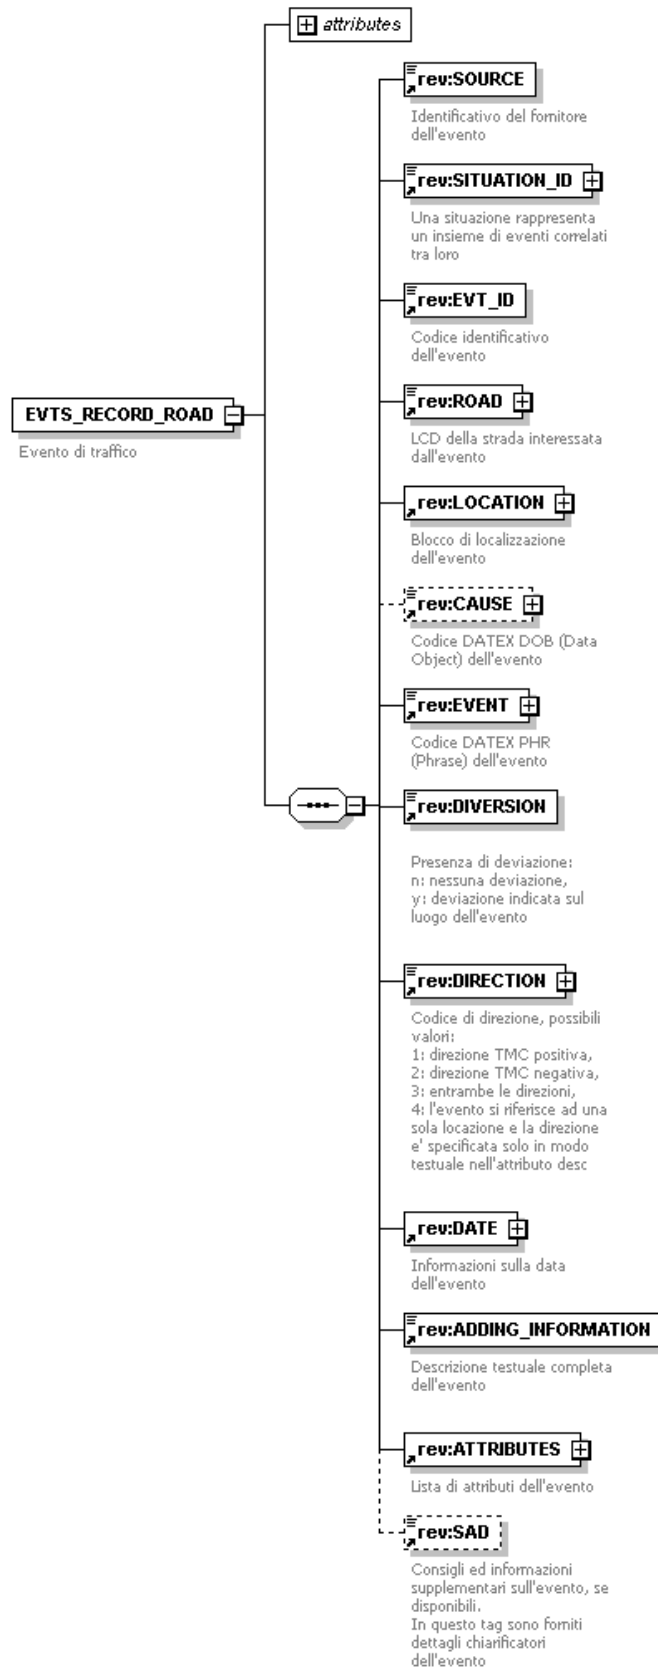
attributes

EVTS_RECORD_ROAD

Evento di traffico

rev:SOURCE

Identificativo del fornitore dell'evento

rev:SITUATION_ID

Una situazione rappresenta un insieme di eventi correlati tra loro

rev:EVT_ID

Codice identificativo dell'evento

rev:ROAD

LCD della strada interessata dall'evento

rev:LOCATION

Blocco di localizzazione dell'evento

rev:CAUSE

Codice DATEX DOB (Data Object) dell'evento

rev:EVENT

Codice DATEX PHR (Phrase) dell'evento

rev:DIVERSION

Presenza di deviazione:
n: nessuna deviazione,
y: deviazione indicata sul luogo dell'evento

rev:DIRECTION

Codice di direzione, possibili valori:
1: direzione TMC positiva,
2: direzione TMC negativa,
3: entrambe le direzioni,
4: l'evento si riferisce ad una sola locazione e la direzione e' specificata solo in modo testuale nell'attributo desc

rev:DATE

Informazioni sulla data dell'evento

rev:ADDING_INFORMATION

Descrizione testuale completa dell'evento

rev:ATTRIBUTES

Lista di attributi dell'evento

rev:SAD

Consigli ed informazioni supplementari sull'evento, se disponibili.
In questo tag sono forniti dettagli chiarificatori dell'evento